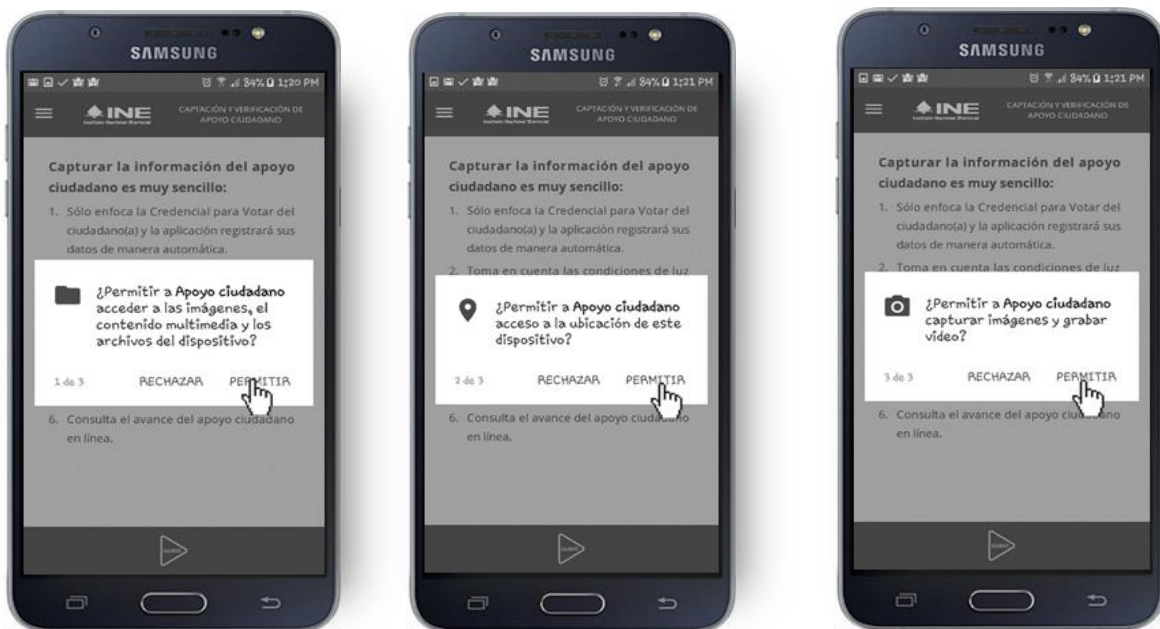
SAMSUNG

84% 1:20 PM

INE

CAPTACIÓN Y VERIFICACIÓN DE APOYO CIUDADANO

Capturar la información del apoyo ciudadano es muy sencillo:

1. Sólo enfoca la Credencial para Votar del ciudadano(a) y la aplicación registrará sus datos de manera automática.

¿Permitir a Apoyo ciudadano acceder a las imágenes, el contenido multimedia y los archivos del dispositivo?

1 de 3 RECHAZAR PERMITIR

6. Consulta el avance del apoyo ciudadano en línea.

SAMSUNG

84% 1:21 PM

INE

CAPTACIÓN Y VERIFICACIÓN DE APOYO CIUDADANO

Capturar la información del apoyo ciudadano es muy sencillo:

1. Sólo enfoca la Credencial para Votar del ciudadano(a) y la aplicación registrará sus datos de manera automática.

2. Toma en cuenta las condiciones de luz

¿Permitir a Apoyo ciudadano acceso a la ubicación de este dispositivo?

2 de 3 RECHAZAR PERMITIR

6. Consulta el avance del apoyo ciudadano en línea.

SAMSUNG

84% 1:21 PM

INE

CAPTACIÓN Y VERIFICACIÓN DE APOYO CIUDADANO

Capturar la información del apoyo ciudadano es muy sencillo:

1. Sólo enfoca la Credencial para Votar del ciudadano(a) y la aplicación registrará sus datos de manera automática.

2. Toma en cuenta las condiciones de luz

¿Permitir a Apoyo ciudadano capturar imágenes y grabar video?

3 de 3 RECHAZAR PERMITIR

6. Consulta el avance del apoyo ciudadano en línea.